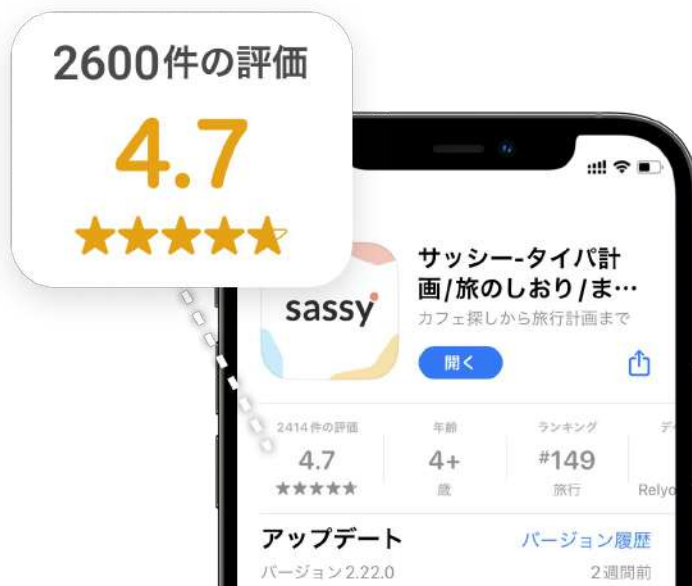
2600件の評価

4.7

★★★★★

sassy

サッシー-タイパ計画/旅のしおり/ま…

カフェ探しから旅行計画まで

開く

| 2414件の評価 | 年齢 | ランキング | デ |
|---|---|---|---|
| 4.7 | 4+ | #149 | |
| ★★★★★ | 歳 | 旅行 | Relyo |

アップデート

バージョン履歴

バージョン2.22.0

2週間前